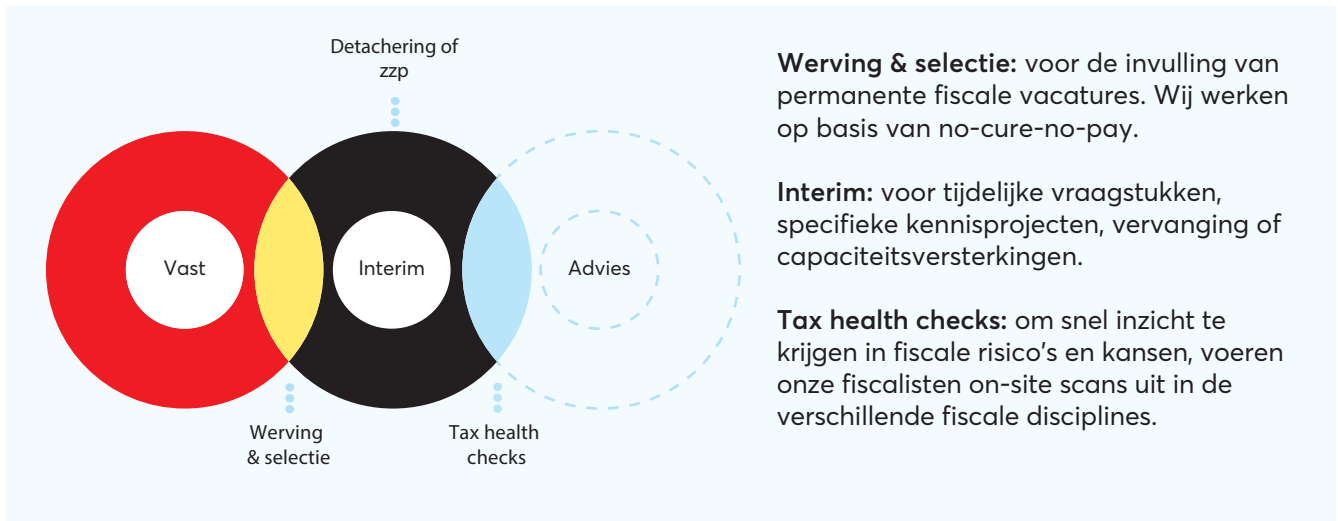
Detachering of zzp

Vast

Interim

Advies

Werving & selectie

Tax health checks

**Werving & selectie:** voor de invulling van permanente fiscale vacatures. Wij werken op basis van no-cure-no-pay.

**Interim:** voor tijdelijke vraagstukken, specifieke kennisprojecten, vervanging of capaciteitsversterkingen.

**Tax health checks:** om snel inzicht te krijgen in fiscale risico's en kansen, voeren onze fiscalisten on-site scans uit in de verschillende fiscale disciplines.